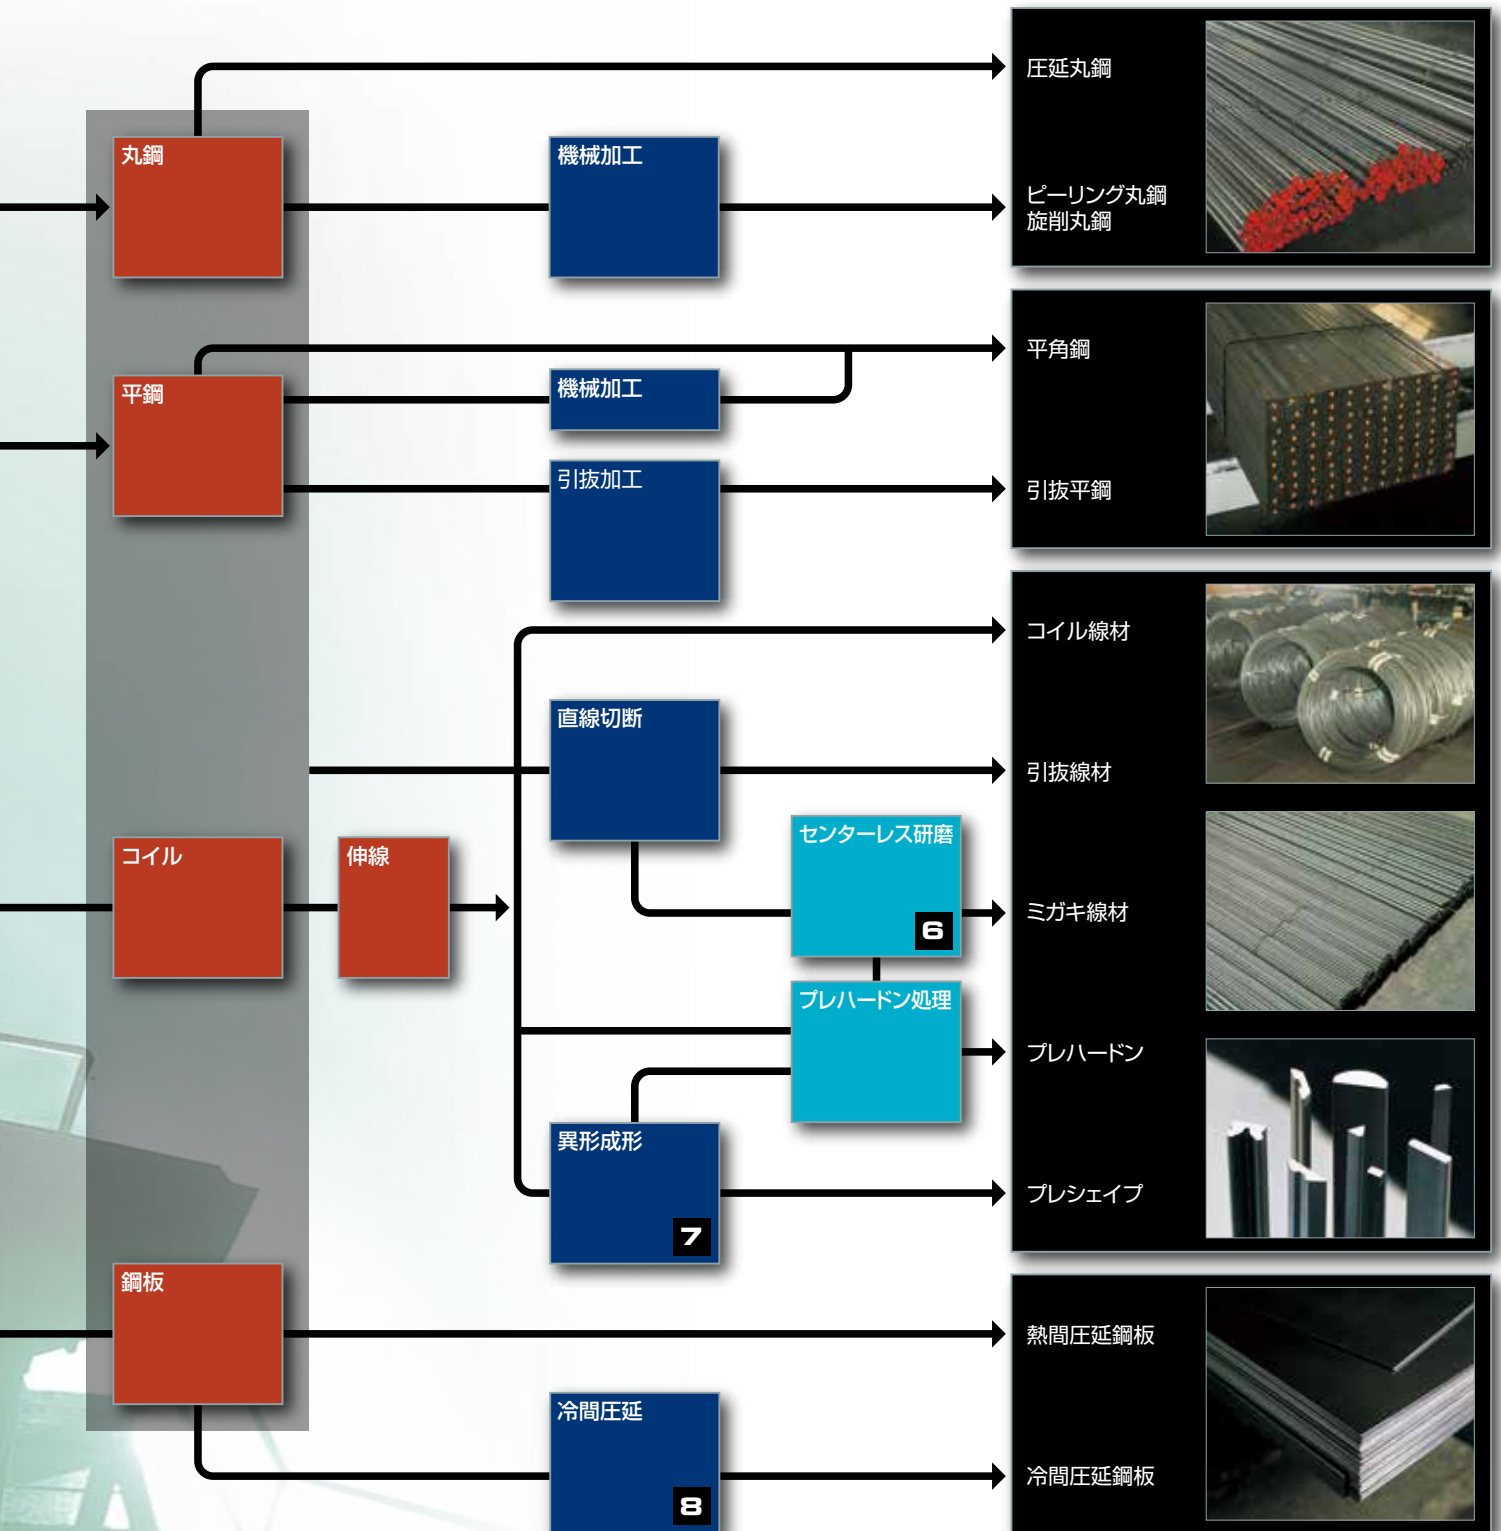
丸鋼

機械加工

圧延丸鋼

ピーリング丸鋼
旋削丸鋼

平鋼

機械加工

平角鋼

引抜加工

引抜平鋼

コイル線材

直線切断

引抜線材

コイル

伸線

センターレス研磨

6

ミガキ線材

プレハードン処理

プレハードン

異形成形

7

プレシェイプ

鋼板

熱間圧延鋼板

冷間圧延

8

冷間圧延鋼板